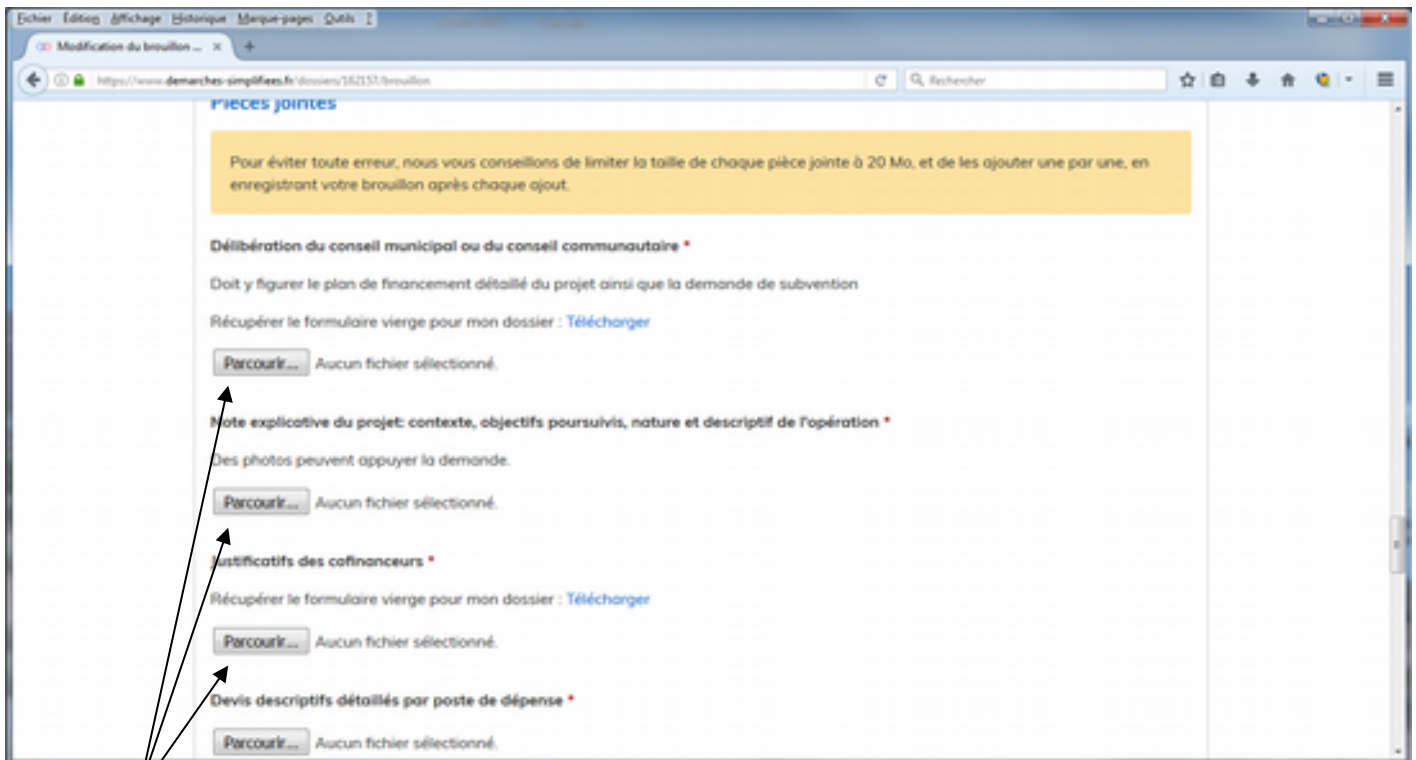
Fichier Édition Affichage Historique Marque-pages Outils ?

Modification du brouillon ... ×

https://www.demarches-simplifiees.fr/dossiers/162157/brouillon

Rechercher

Pièces jointes

Pour éviter toute erreur, nous vous conseillons de limiter la taille de chaque pièce jointe à 20 Mo, et de les ajouter une par une, en enregistrant votre brouillon après chaque ajout.

Délibération du conseil municipal ou du conseil communautaire *

Doit y figurer le plan de financement détaillé du projet ainsi que la demande de subvention

Récupérer le formulaire vierge pour mon dossier : Télécharger

Parcourir... Aucun fichier sélectionné.

Note explicative du projet: contexte, objectifs poursuivis, nature et descriptif de l'opération *

Des photos peuvent appuyer la demande.

Parcourir... Aucun fichier sélectionné.

Justificatifs des cofinanceurs *

Récupérer le formulaire vierge pour mon dossier : Télécharger

Parcourir... Aucun fichier sélectionné.

Devis descriptifs détaillés par poste de dépense *

Parcourir... Aucun fichier sélectionné.